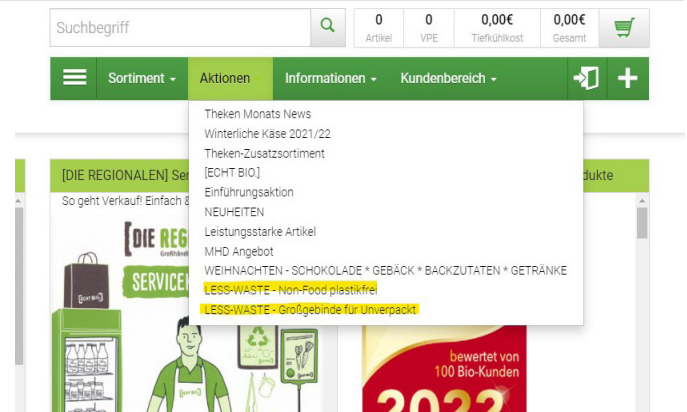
Suchbegriff

0 Artikel | 0 VPE | 0,00€ Tiefkühlkost | 0,00€ Gesamt

Sortiment Aktionen Informationen Kundenbereich

Theken Monats News
Winterliche Käse 2021/22
Theken-Zusatzsortiment
[ECHT BIO.]
Einführungsaktion
NEUHEITEN
Leistungsstarke Artikel
MHD Angebot
WEIHNACHTEN - SCHOKOLADE * GEBÄCK * BACKZUTATEN * GETRÄNKE
LESS-WASTE - Non-Food plastikfrei
LESS-WASTE - Großgebinde für Unverpackt

[DIE REGIONALEN] Ser

So geht Verkauf! Einfach &

[DIE REG

Großhändl

SERVICE

[ECHT BIO]

dukte

bewertet von 100 Bio-Kunden

2022